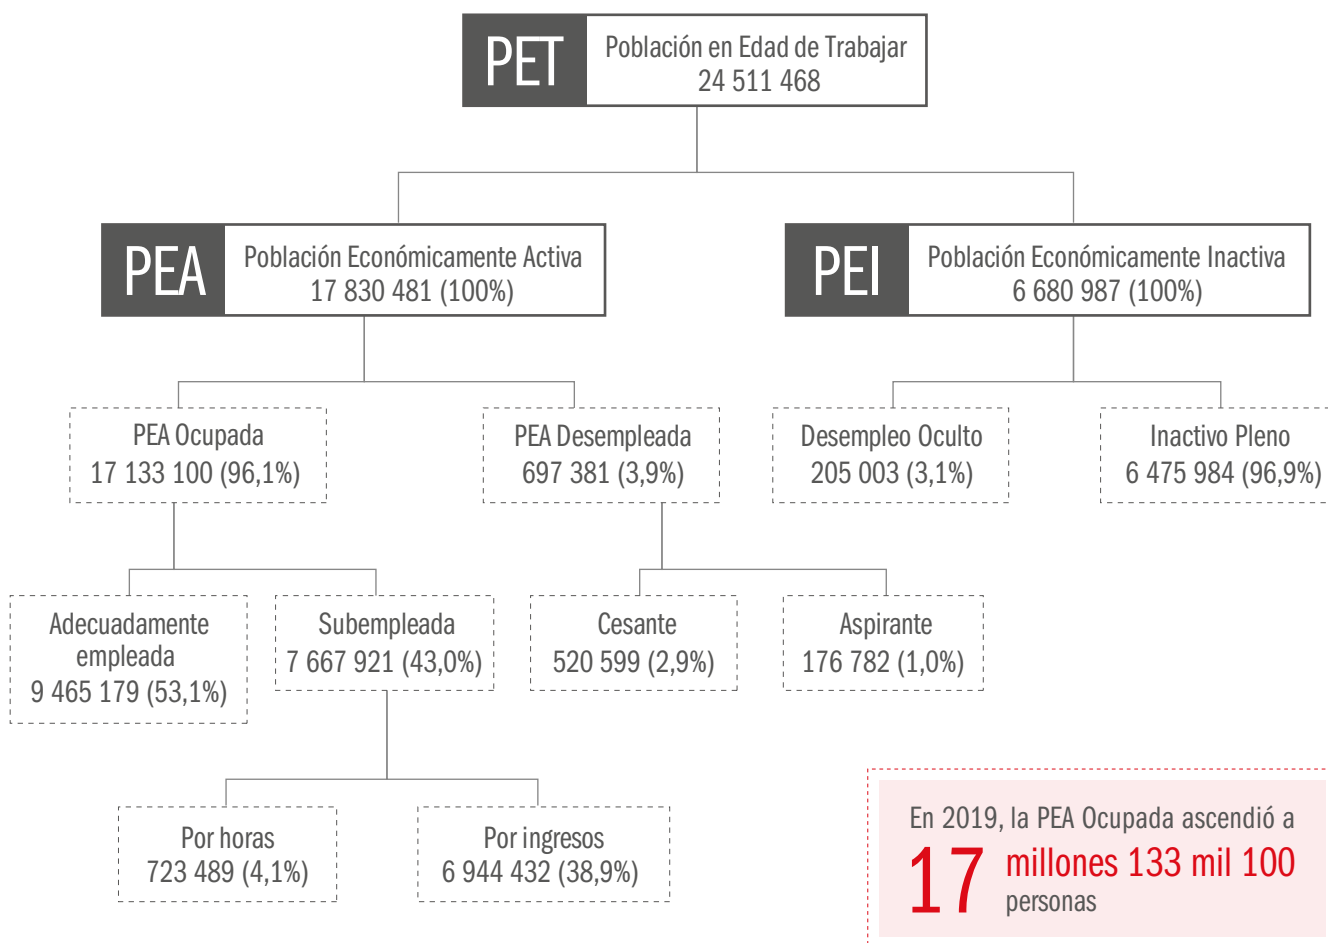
PET Población en Edad de Trabajar
24 511 468

PEA Población Económicamente Activa
17 830 481 (100%)

PEI Población Económicamente Inactiva
6 680 987 (100%)

PEA Ocupada
17 133 100 (96,1%)

PEA Desempleada
697 381 (3,9%)

Desempleo Oculto
205 003 (3,1%)

Inactivo Pleno
6 475 984 (96,9%)

Adecuadamente empleada
9 465 179 (53,1%)

Subempleada
7 667 921 (43,0%)

Cesante
520 599 (2,9%)

Aspirante
176 782 (1,0%)

Por horas
723 489 (4,1%)

Por ingresos
6 944 432 (38,9%)

En 2019, la PEA Ocupada ascendió a
17 millones 133 mil 100
personas